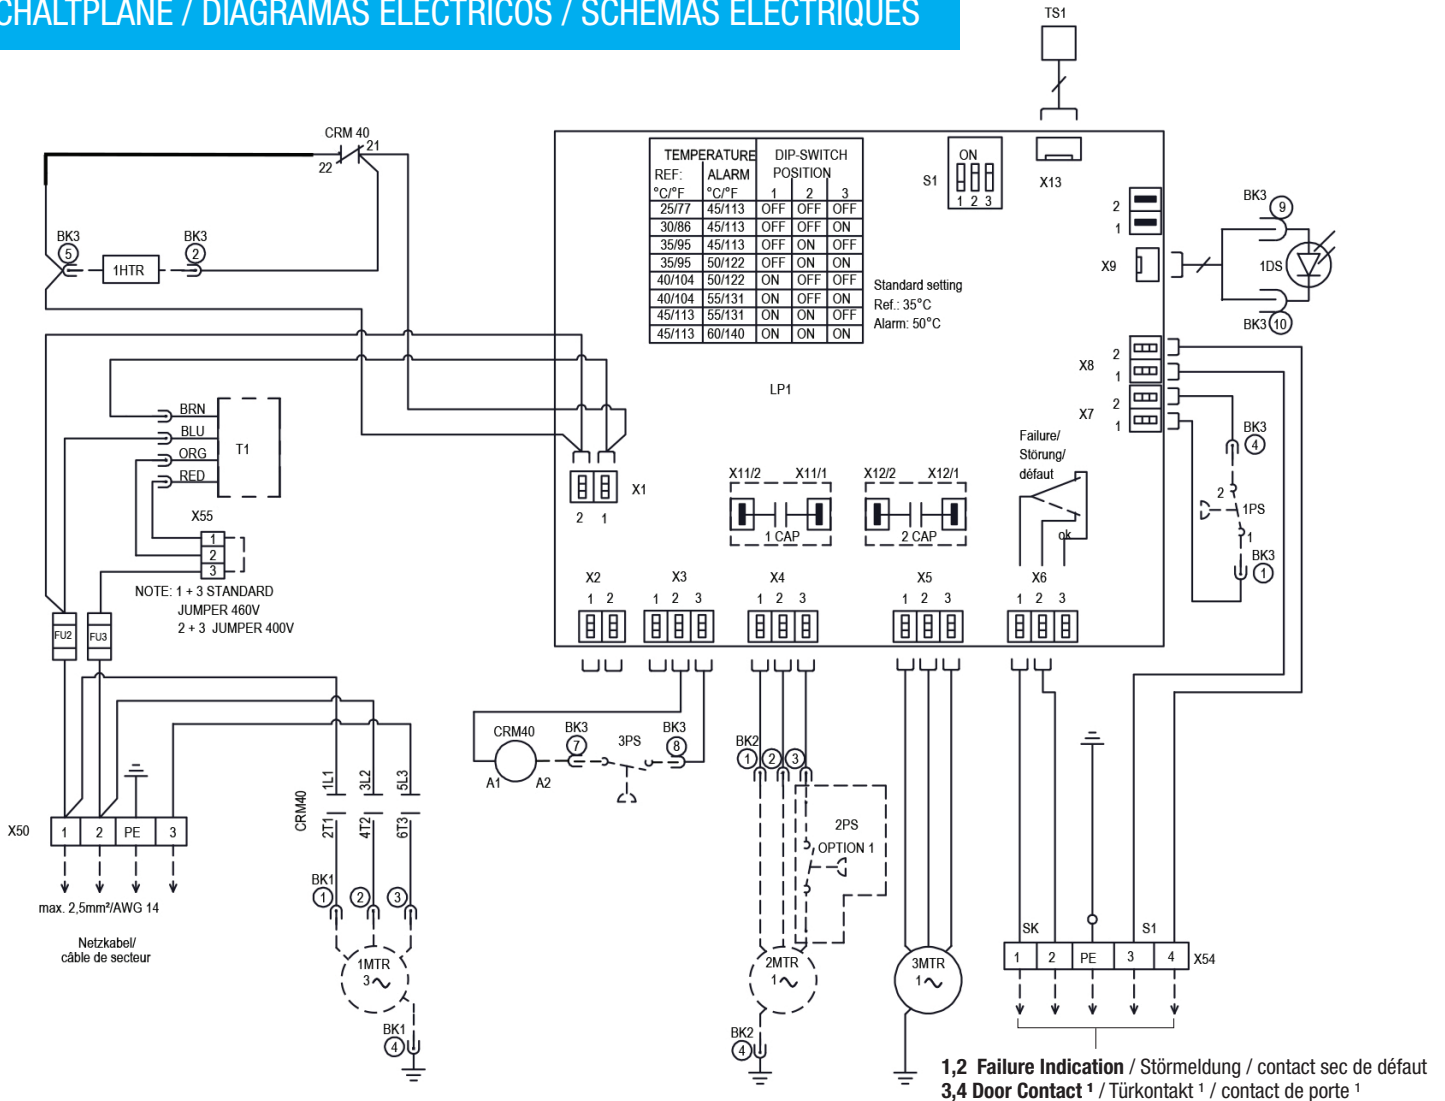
CHALTPLÄNE / DIAGRAMAS ELÉCTRICOS / SCHÉMAS ÉLECTRIQUES

TS1

X13

CRM 40
22 21

BK3 5
1HTR
BK3 2

| TEMPERATURE REF: °C/°F | ALARM °C/°F | DIP-SWITCH POSITION 1 | 2 | 3 |
|---|---|---|---|---|
| 25/77 | 45/113 | OFF | OFF | OFF |
| 30/86 | 45/113 | OFF | OFF | ON |
| 35/95 | 45/113 | OFF | ON | OFF |
| 35/95 | 50/122 | OFF | ON | ON |
| 40/104 | 50/122 | ON | OFF | OFF |
| 40/104 | 55/131 | ON | OFF | ON |
| 45/113 | 55/131 | ON | ON | OFF |
| 45/113 | 60/140 | ON | ON | ON |

S1 ON 1 2 3

Standard setting
Ref.: 35°C
Alarm: 50°C

2 1 X9

BK3 9
1DS
BK3 10

X8 2 1
X7 2 1

LP1

BRN
BLU
ORG
RED
T1

X55 1 2 3

NOTE: 1 + 3 STANDARD JUMPER 460V
2 + 3 JUMPER 400V

X1 2 1

X11/2 X11/1 1 CAP
X12/2 X12/1 2 CAP

Failure/ Störung/ défaut
ok

BK3 4
2 1PS 1
BK3 1

FU2 FU3

X2 1 2
X3 1 2 3
X4 1 2 3
X5 1 2 3
X6 1 2 3

CRM40 A1 A2
BK3 7 3PS BK3 8

BK2 1 2 3
2PS OPTION 1

CRM40
1L1 3L2 5L3
2T1 4T2 6T3

X50 1 2 PE 3
max. 2,5mm²/AWG 14
Netzkabel/ câble de secteur

BK1 1 2 3
1MTR 3~
BK1 4

2MTR 1~
BK2 4

3MTR 1~

SK S1
1 2 PE 3 4 X54

1,2 Failure Indication / Störmeldung / contact sec de défaut
3,4 Door Contact ¹ / Türkontakt ¹ / contact de porte ¹